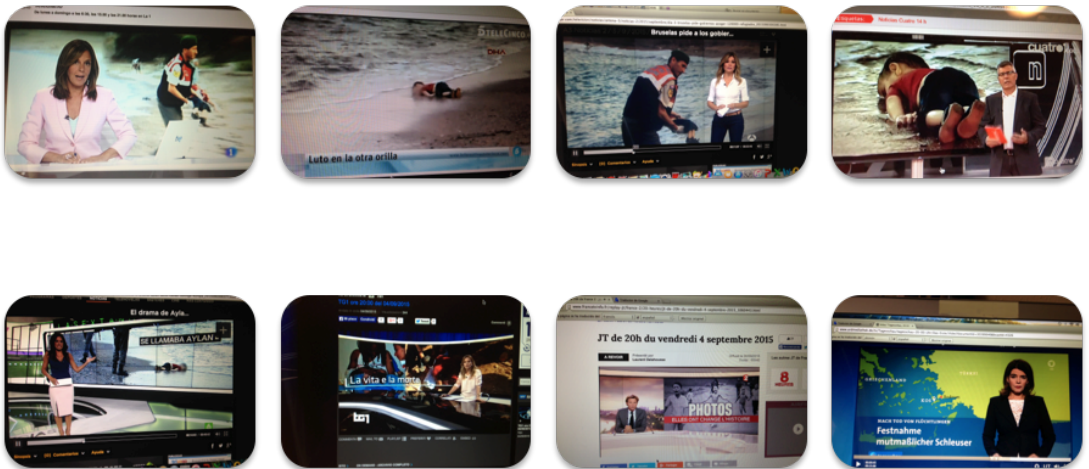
TELECINCO
DHA
Luto en la otra orilla

Bruselas pide a los gobier...

Noticias Cuatro 14 h
cuatro

El drama de Ayla...
SE LLAMABA AYLAN

La vita e la morte
tg1

JT de 20h du vendredi 4 septembre 2015
PHOTOS

Festnahme mutmaßlicher Schleuser